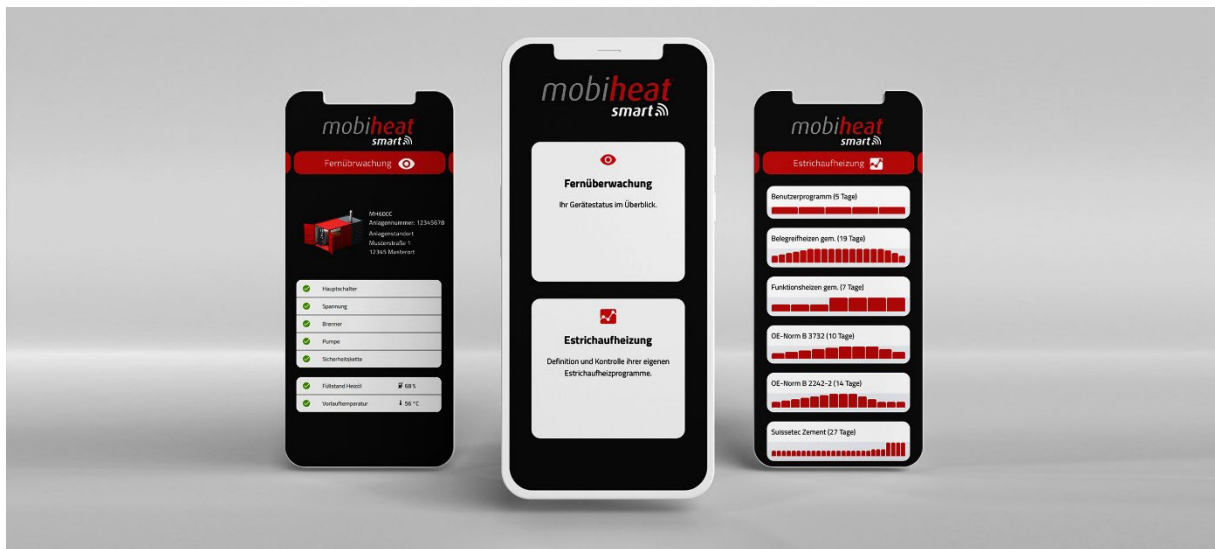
mobiheat smart

Fernüberwachung

MH60CC
Anlagennummer: 12345678
Anlagenstandort
Musterstraße 1
12345 Musterort

Hauptschalter

Spannung

Brenner

Pumpe

Sicherheitskette

Füllstand Heizöl 68 %

Vorlauftemperatur 56 °C

mobiheat smart

Fernüberwachung

Ihr Gerätestatus im Überblick.

Estrichaufheizung

Definition und Kontrolle ihrer eigenen Estrichaufheizprogramme.

mobiheat smart

Estrichaufheizung

Benutzerprogramm (5 Tage)

Belegreifheizen gem. (19 Tage)

Funktionsheizen gem. (7 Tage)

OE-Norm B 3732 (10 Tage)

OE-Norm B 2242-2 (14 Tage)

Suissetec Zement (27 Tage)